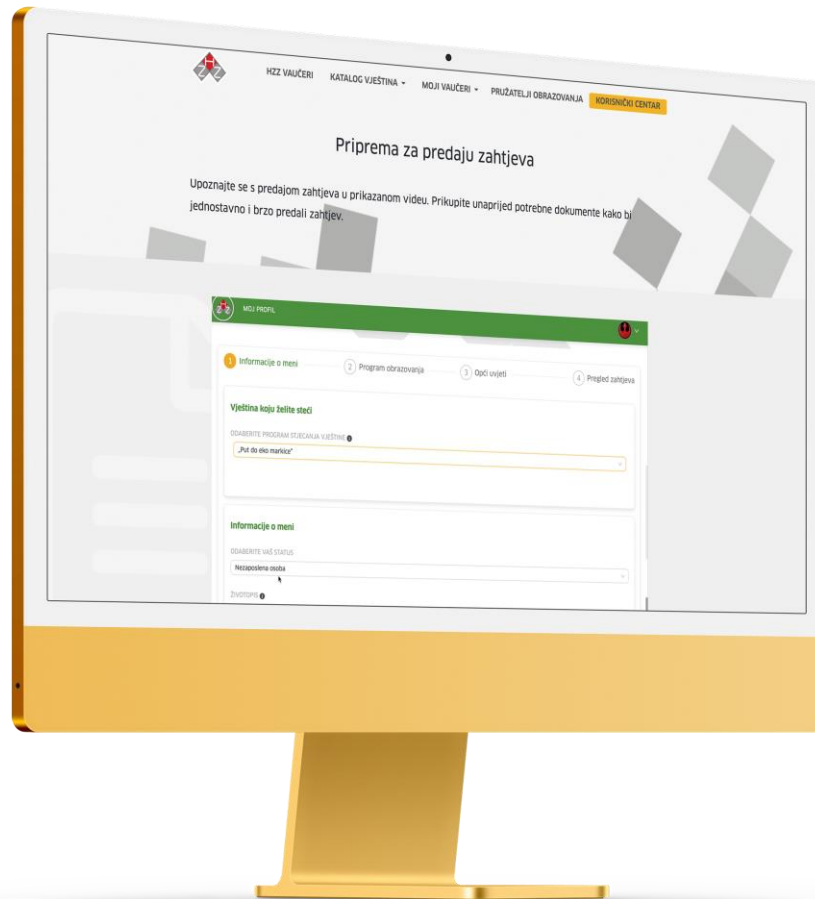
HZZ VAUČERI KATALOG VJEŠTINA MOJI VAUČERI PRUŽATELJI OBRAZOVANJA KORISNIČKI CENTAR

Priprema za predaju zahtjeva

Upoznajte se s predajom zahtjeva u prikazanom videu. Prikupite unaprijed potrebne dokumente kako bi jednostavno i brzo predali zahtjev.

MOJ PROFIL

1 Informacije o meni 2 Program obrazovanja 3 Opći uvjeti 4 Pregled zahtjeva

Vještina koju želite steći

ODABERITE PROGRAM STJECANJA VJEŠTINE

„Put do eko markice"

Informacije o meni

ODABERITE VAŠ STATUS

Nezaposlena osoba

ŽIVOTOPIS